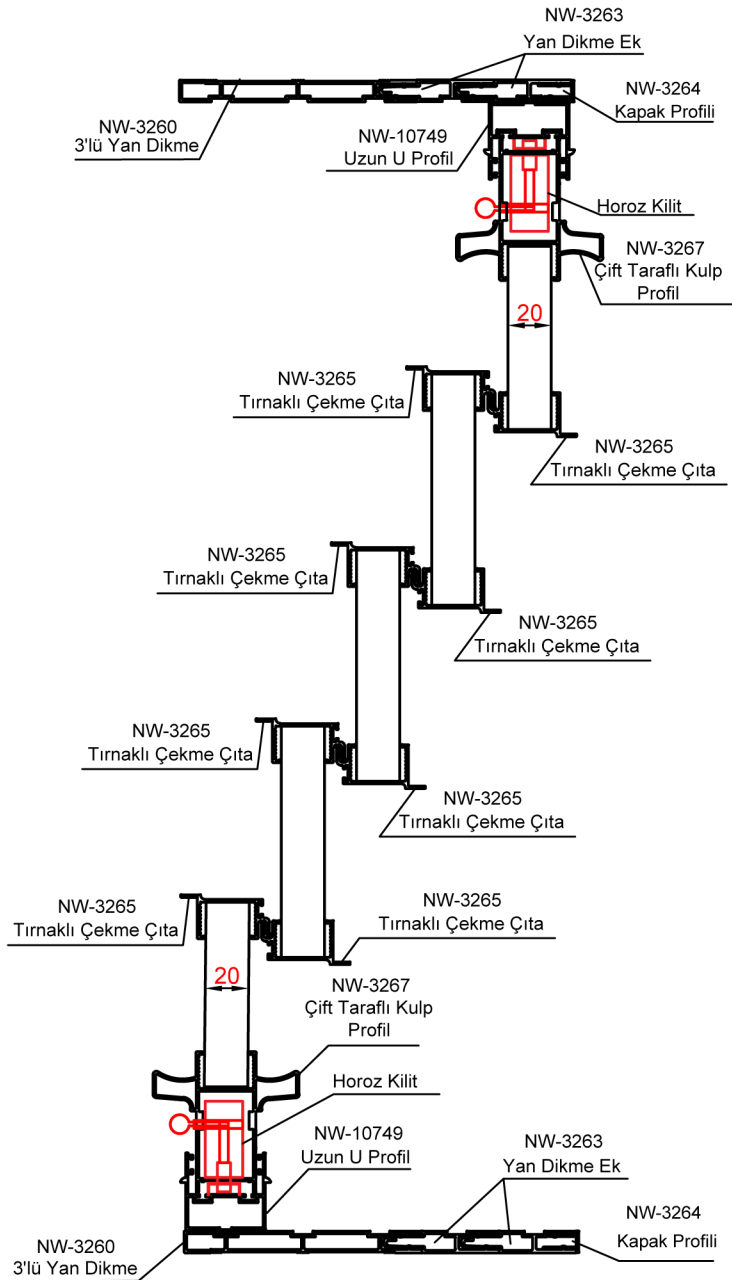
NW-3263
Yan Dikme Ek

NW-3264
Kapak Profili

NW-3260
3'lü Yan Dikme

NW-10749
Uzun U Profil

Horoz Kilit

NW-3267
Çift Taraflı Kulp
Profil

20

NW-3265
Tırnaklı Çekme Çıta

NW-3265
Tırnaklı Çekme Çıta

NW-3265
Tırnaklı Çekme Çıta

NW-3265
Tırnaklı Çekme Çıta

NW-3265
Tırnaklı Çekme Çıta

NW-3265
Tırnaklı Çekme Çıta

NW-3265
Tırnaklı Çekme Çıta

NW-3265
Tırnaklı Çekme Çıta

20

NW-3267
Çift Taraflı Kulp
Profil

Horoz Kilit

NW-10749
Uzun U Profil

NW-3263
Yan Dikme Ek

NW-3264
Kapak Profili

NW-3260
3'lü Yan Dikme